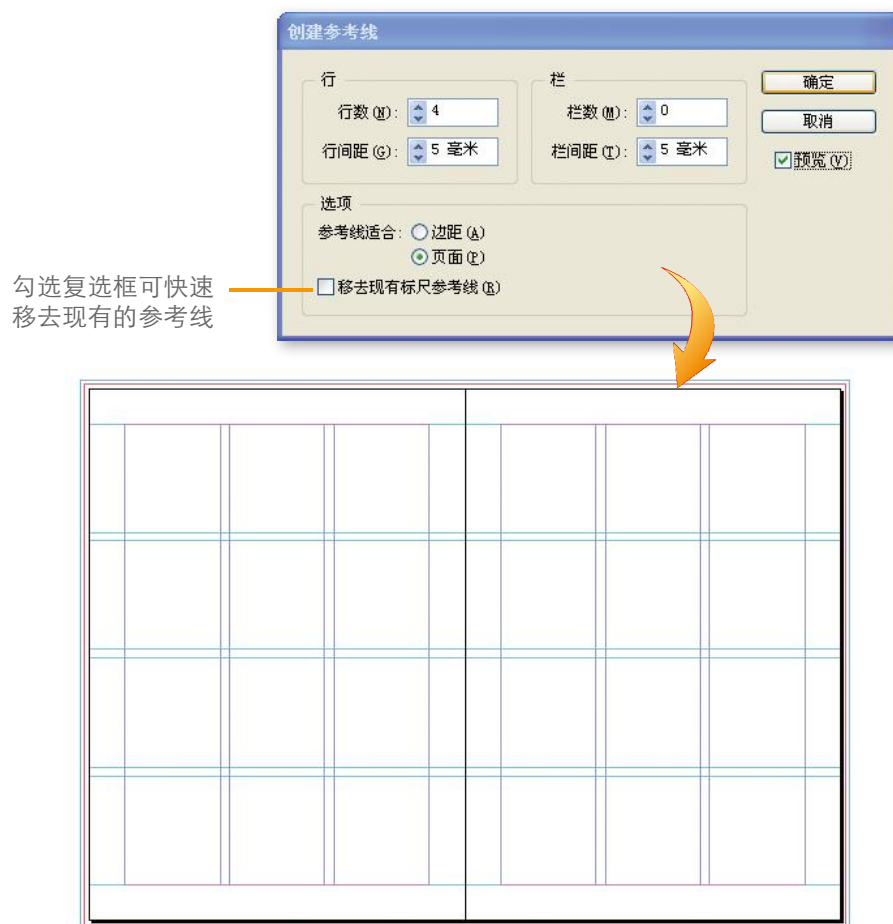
创建参考线

行

行数 (N): 4

行间距 (G): 5 毫米

栏

栏数 (M): 0

栏间距 (T): 5 毫米

确定

取消

预览 (V)

选项

参考线适合: 边距 (A)

页面 (P)

移去现有标尺参考线 (R)

勾选复选框可快速移去现有的参考线